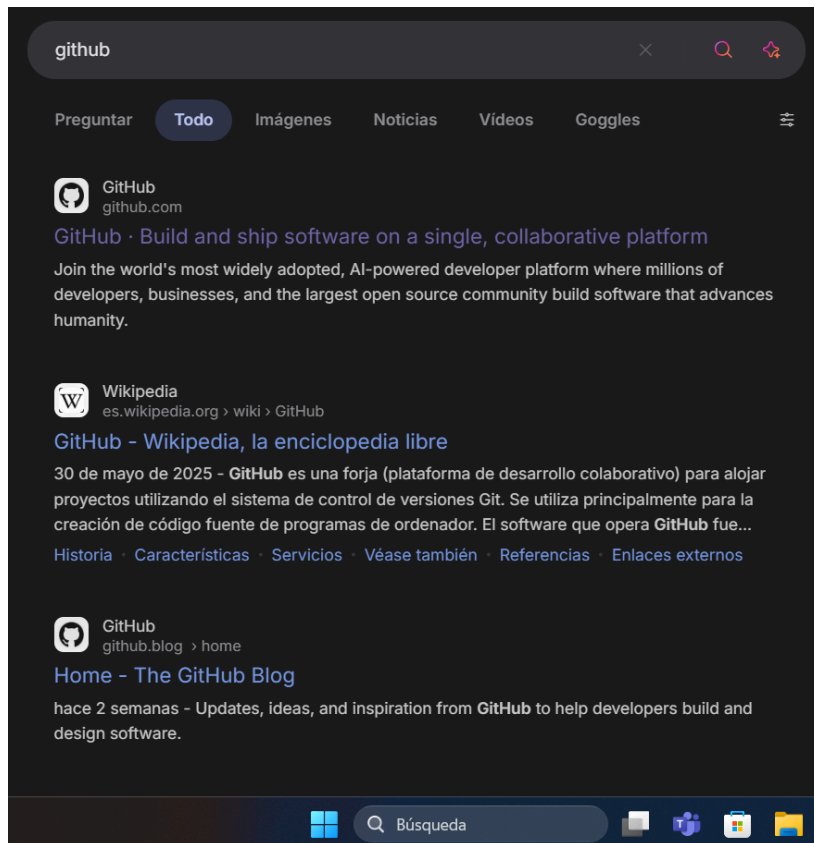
github

Preguntar Todo Imágenes Noticias Vídeos Goggles

GitHub
github.com
GitHub · Build and ship software on a single, collaborative platform
Join the world's most widely adopted, AI-powered developer platform where millions of developers, businesses, and the largest open source community build software that advances humanity.

Wikipedia
es.wikipedia.org › wiki › GitHub
GitHub - Wikipedia, la enciclopedia libre
30 de mayo de 2025 - **GitHub** es una forja (plataforma de desarrollo colaborativo) para alojar proyectos utilizando el sistema de control de versiones Git. Se utiliza principalmente para la creación de código fuente de programas de ordenador. El software que opera **GitHub** fue...
Historia · Características · Servicios · Véase también · Referencias · Enlaces externos

GitHub
github.blog › home
Home - The GitHub Blog
hace 2 semanas - Updates, ideas, and inspiration from **GitHub** to help developers build and design software.

Búsqueda